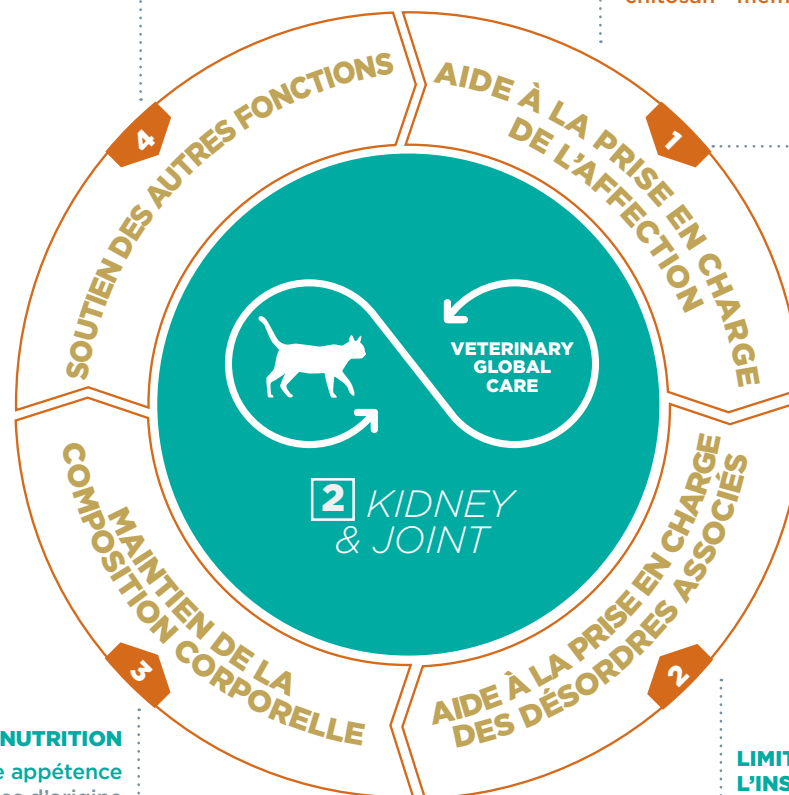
chitosan · mem

AIDE À LA PRISE EN CHARGE DE L'AFFECTION

1

VETERINARY GLOBAL CARE

2 KIDNEY & JOINT

2

AIDE À LA PRISE EN CHARGE DES DÉSORDRES ASSOCIÉS

LIMIT
L'INS

3

MAINTIEN DE LA COMPOSITION CORPORELLE

NUTRITION
e appétence
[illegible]

4

SOUTIEN DES AUTRES FONCTIONS